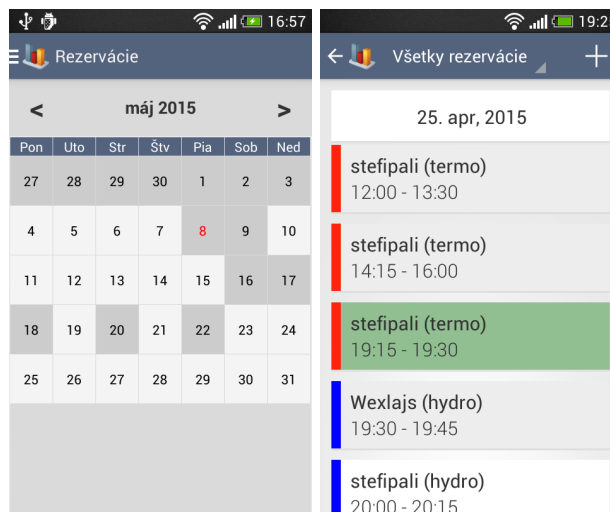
16:57

Rezervácie

<   máj 2015   >

| Pon | Uto | Str | Štv | Pia | Sob | Ned |
|---|---|---|---|---|---|---|
| 27 | 28 | 29 | 30 | 1 | 2 | 3 |
| 4 | 5 | 6 | 7 | 8 | 9 | 10 |
| 11 | 12 | 13 | 14 | 15 | 16 | 17 |
| 18 | 19 | 20 | 21 | 22 | 23 | 24 |
| 25 | 26 | 27 | 28 | 29 | 30 | 31 |

19:2

Všetky rezervácie

+

25. apr, 2015

stefipali (termo)
12:00 - 13:30

stefipali (termo)
14:15 - 16:00

stefipali (termo)
19:15 - 19:30

Wexlajs (hydro)
19:30 - 19:45

stefipali (hydro)
20:00 - 20:15